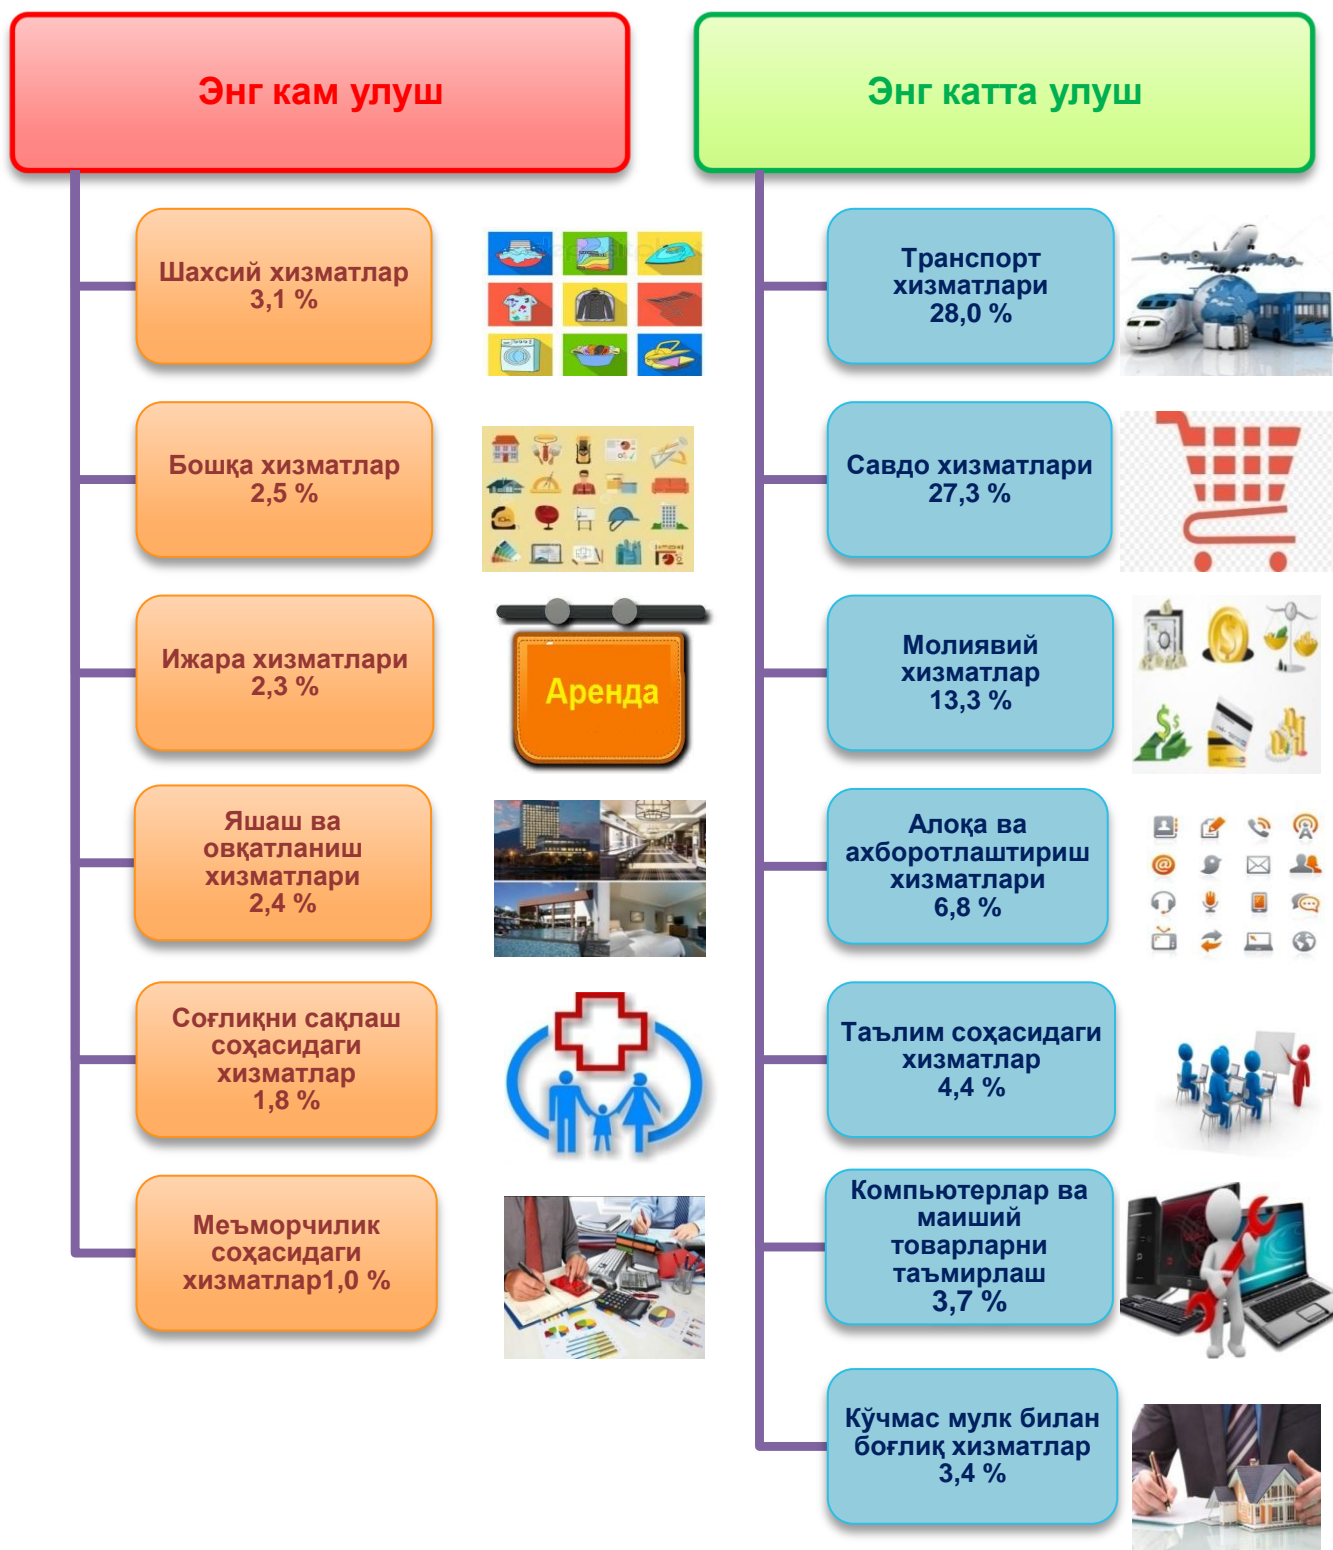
Энг кам улуш

Шахсий хизматлар 3,1 %

Бошқа хизматлар 2,5 %

Ижара хизматлари 2,3 %

Аренда

Яшаш ва овқатланиш хизматлари 2,4 %

Соғлиқни сақлаш соҳасидаги хизматлар 1,8 %

Меъморчилик соҳасидаги хизматлар1,0 %

Энг катта улуш

Транспорт хизматлари 28,0 %

Савдо хизматлари 27,3 %

Молиявий хизматлар 13,3 %

Алоқа ва ахборотлаштириш хизматлари 6,8 %

Таълим соҳасидаги хизматлар 4,4 %

Компьютерлар ва маиший товарларни таъмирлаш 3,7 %

Кўчмас мулк билан боғлиқ хизматлар 3,4 %